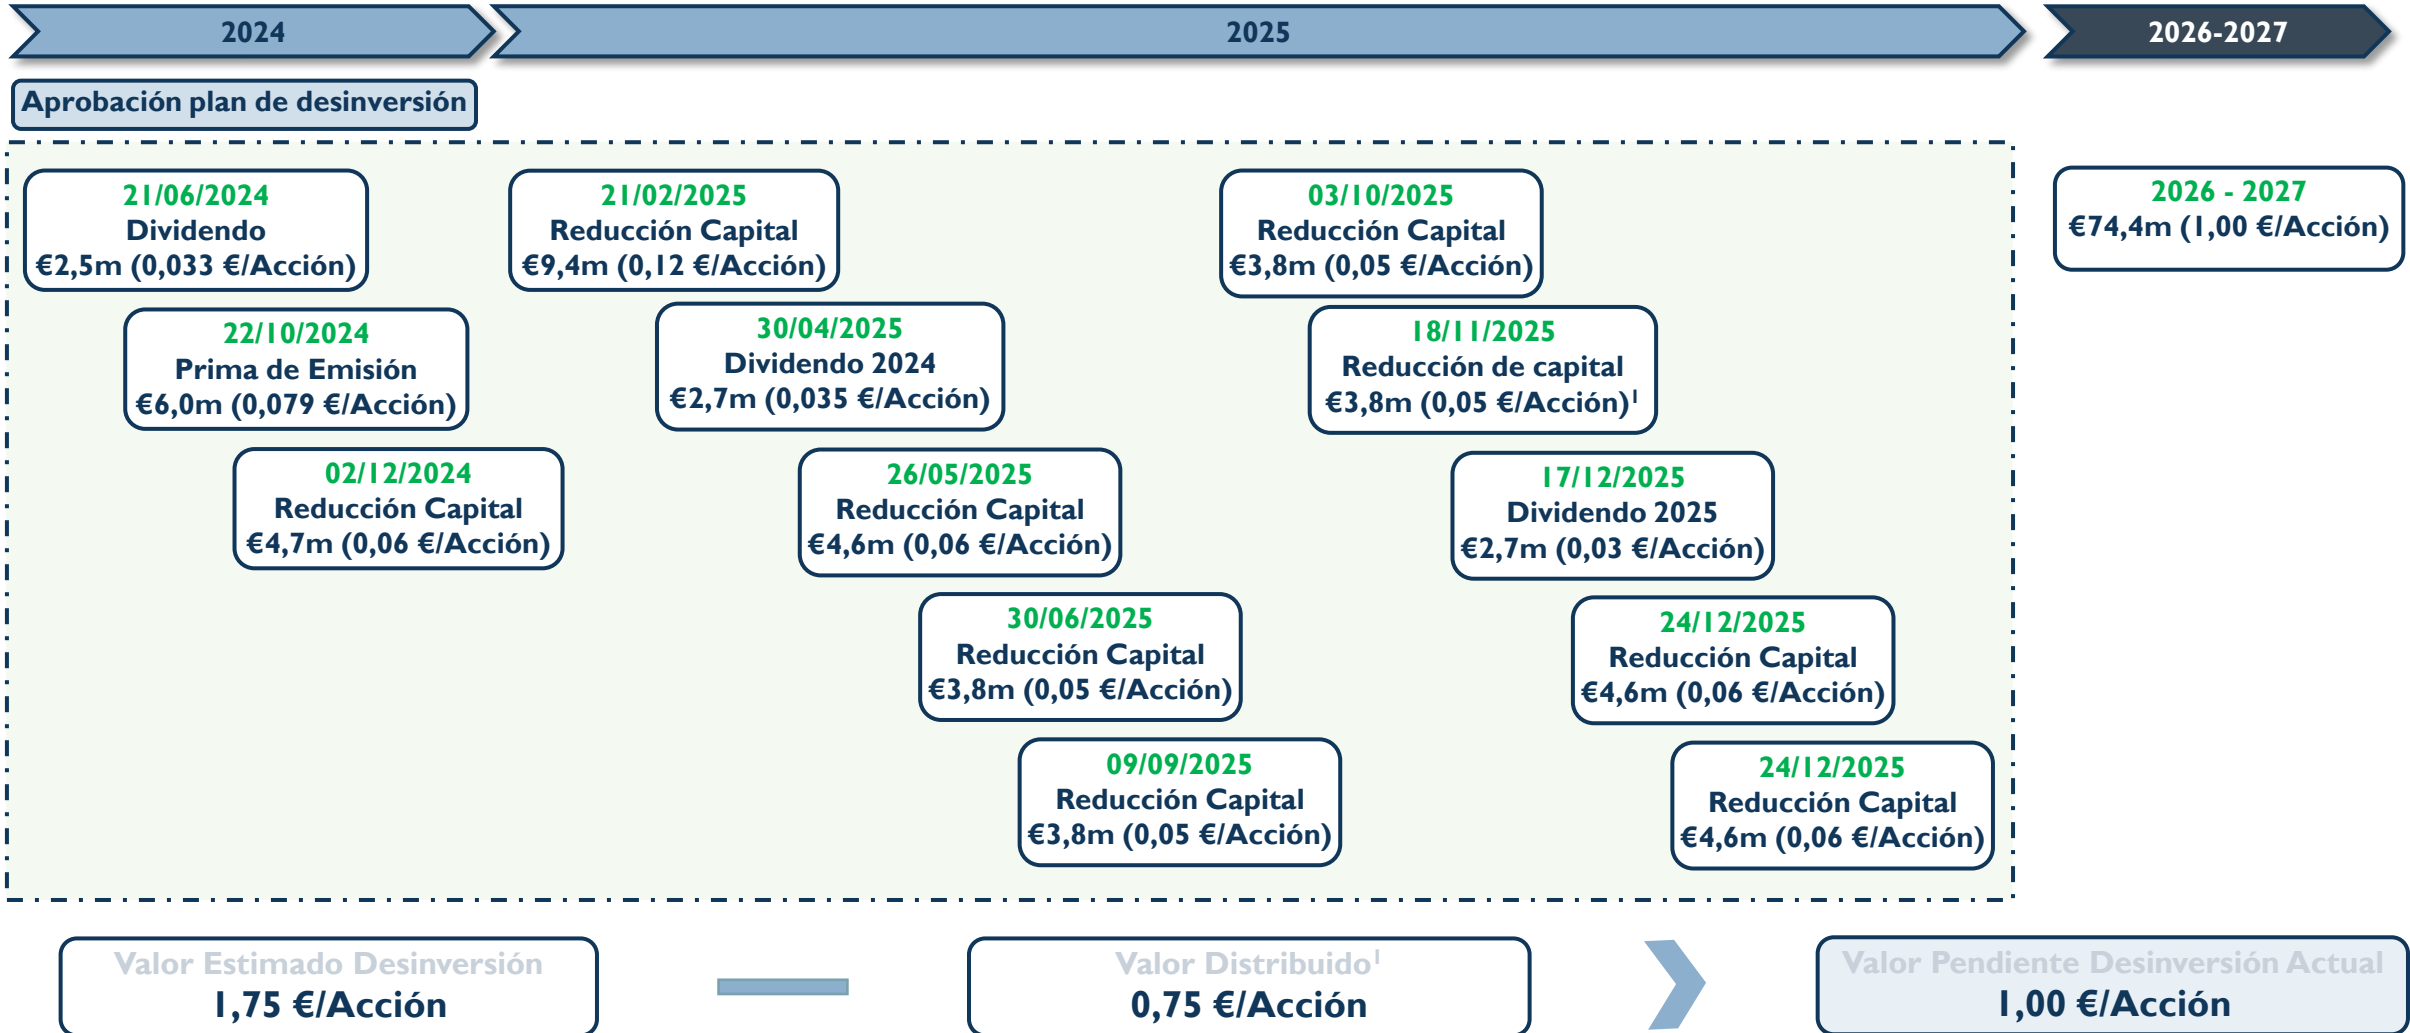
2024

2025

2026-2027

Aprobación plan de desinversión

21/06/2024
Dividendo
€2,5m (0,033 €/Acción)

22/10/2024
Prima de Emisión
€6,0m (0,079 €/Acción)

02/12/2024
Reducción Capital
€4,7m (0,06 €/Acción)

21/02/2025
Reducción Capital
€9,4m (0,12 €/Acción)

30/04/2025
Dividendo 2024
€2,7m (0,035 €/Acción)

26/05/2025
Reducción Capital
€4,6m (0,06 €/Acción)

30/06/2025
Reducción Capital
€3,8m (0,05 €/Acción)

09/09/2025
Reducción Capital
€3,8m (0,05 €/Acción)

03/10/2025
Reducción Capital
€3,8m (0,05 €/Acción)

18/11/2025
Reducción de capital
€3,8m (0,05 €/Acción)$^1$

17/12/2025
Dividendo 2025
€2,7m (0,03 €/Acción)

24/12/2025
Reducción Capital
€4,6m (0,06 €/Acción)

24/12/2025
Reducción Capital
€4,6m (0,06 €/Acción)

2026 - 2027
€74,4m (1,00 €/Acción)

Valor Estimado Desinversión
1,75 €/Acción

Valor Distribuido$^1$
0,75 €/Acción

Valor Pendiente Desinversión Actual
1,00 €/Acción